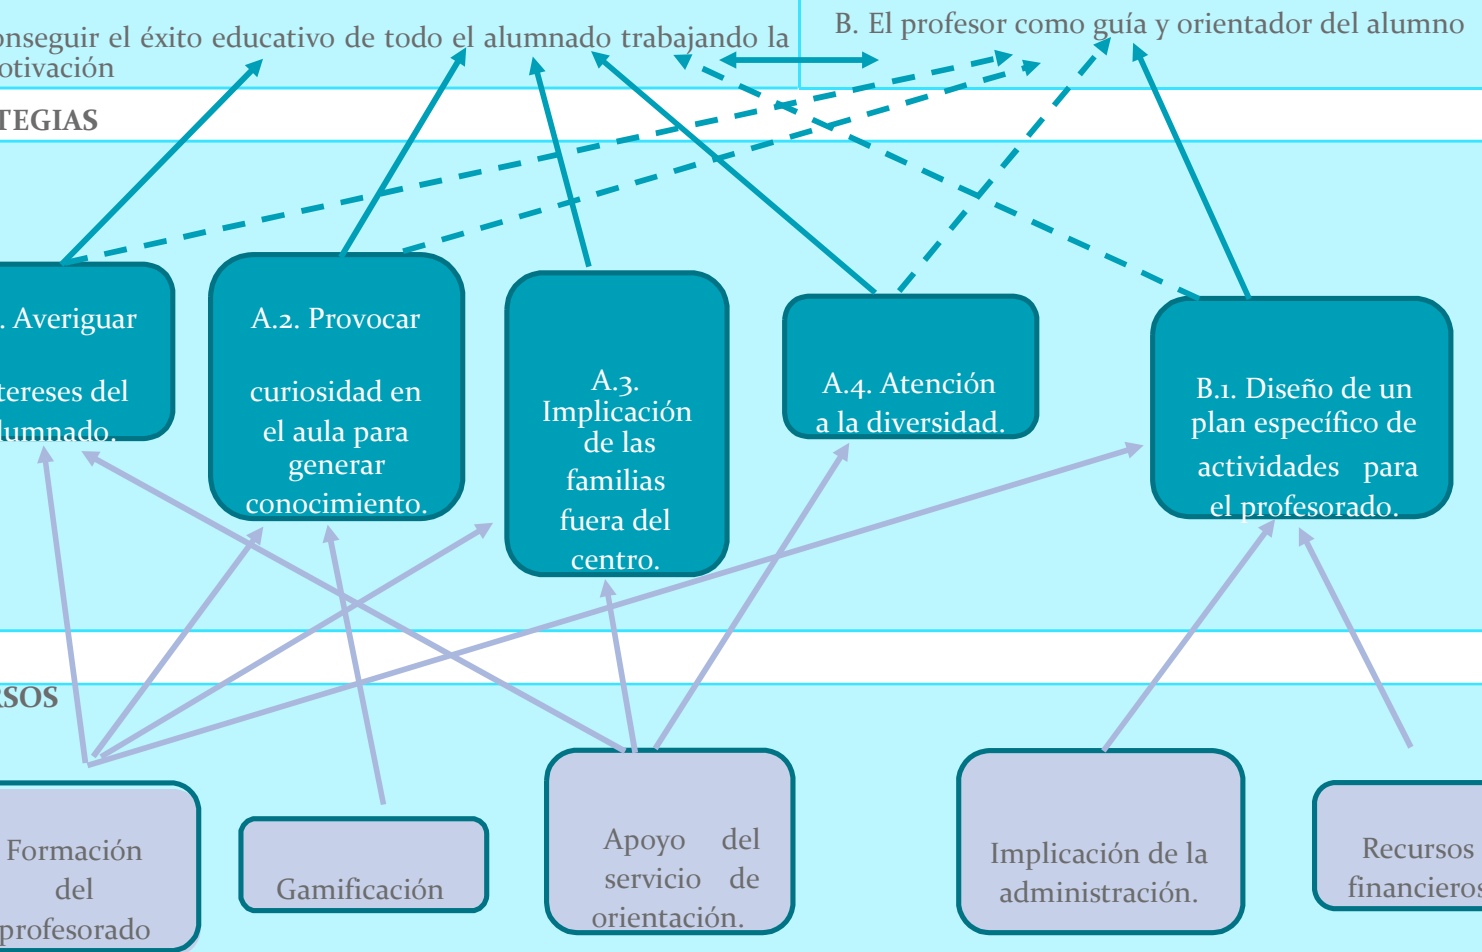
onseguir el éxito educativo de todo el alumnado trabajando la otivación

B. El profesor como guía y orientador del alumno

TEGIAS

. Averiguar

tereses del lumnado.

A.2. Provocar

curiosidad en el aula para generar conocimiento.

A.3. Implicación de las familias fuera del centro.

A.4. Atención a la diversidad.

B.1. Diseño de un plan específico de actividades para el profesorado.

RSOS

Formación del profesorado

Gamificación

Apoyo del servicio de orientación.

Implicación de la administración.

Recursos financieros